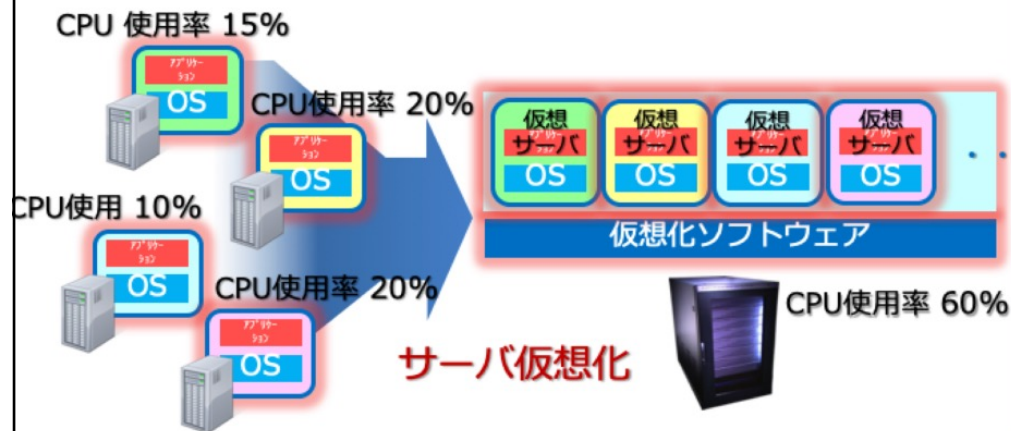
CPU 使用率 15%

アプリケーション
OS

CPU使用率 20%

アプリケーション
OS

CPU使用 10%

アプリケーション
OS

CPU使用率 20%

アプリケーション
OS

仮想
アプリケーション
サーバ
OS

仮想
アプリケーション
サーバ
OS

仮想
アプリケーション
サーバ
OS

仮想
アプリケーション
サーバ
OS

・・

仮想化ソフトウェア

CPU使用率 60%

サーバ仮想化